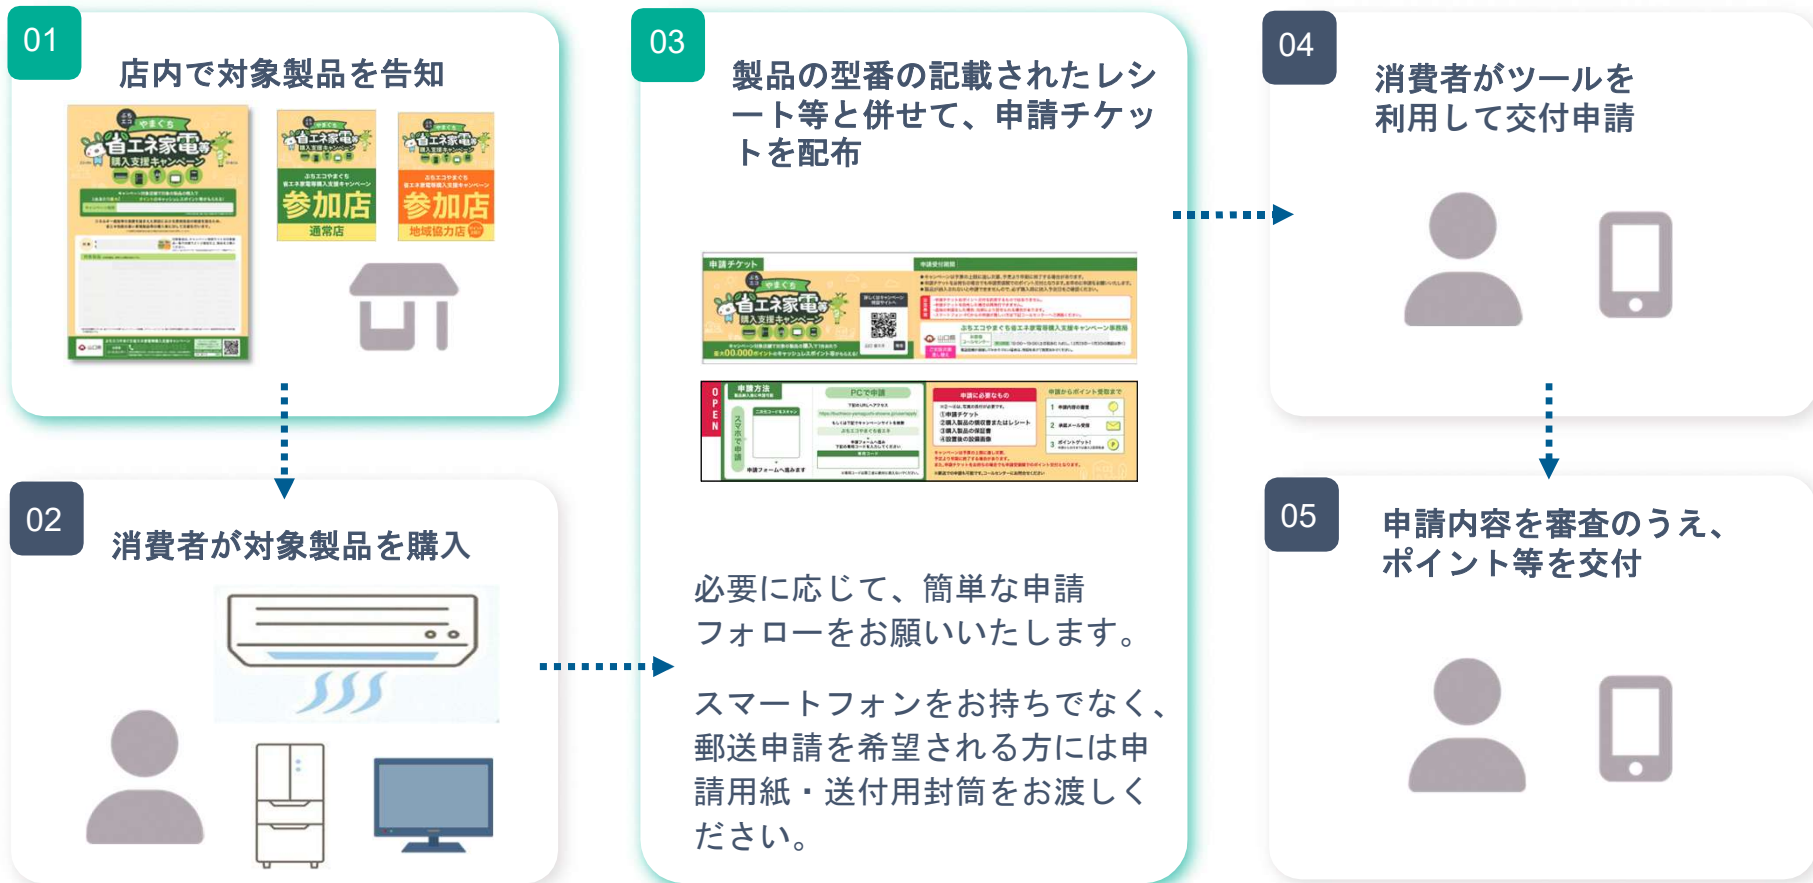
01
店内で対象製品を告知

省エネ家電等購入支援キャンペーン

参加店
通常店

参加店
地域協力店

02
消費者が対象製品を購入

03
製品の型番の記載されたレシート等と併せて、申請チケットを配布

申請チケット

省エネ家電等購入支援キャンペーン

OPEN

必要に応じて、簡単な申請フォローをお願いいたします。

スマートフォンをお持ちでなく、郵送申請を希望される方には申請用紙・送付用封筒をお渡しください。

04
消費者がツールを利用して交付申請

05
申請内容を審査のうえ、ポイント等を交付